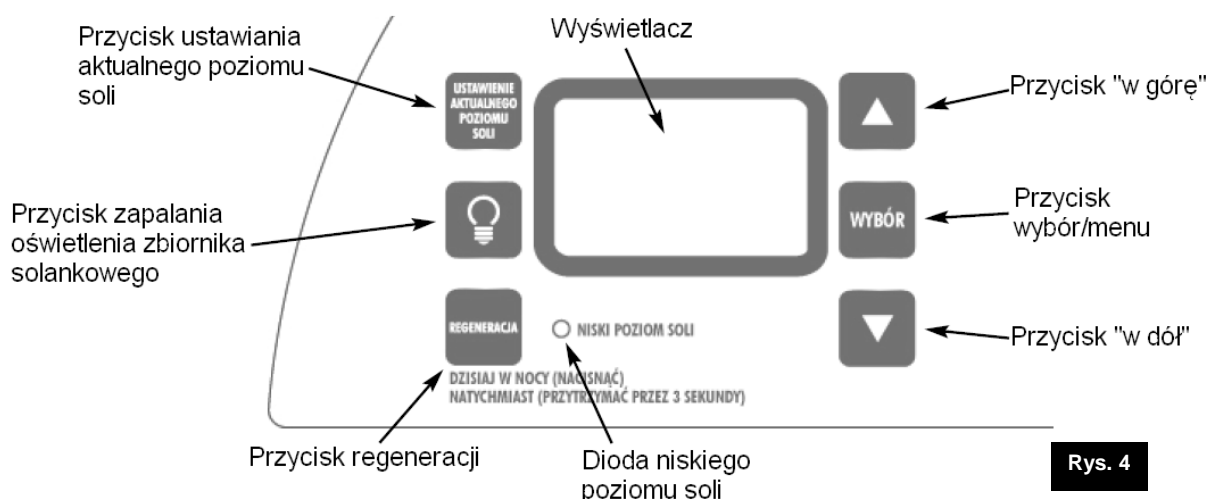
Przycisk ustawiania aktualnego poziomu soli

USTAWIENIE AKTUALNEGO POZIOMU SOLI

Wyświetlacz

Przycisk "w górę"

Przycisk zapalania oświetlenia zbiornika solankowego

WYBÓR

Przycisk wybór/menu

REGENERACJA

NISKI POZIOM SOLI

Przycisk "w dół"

DZISIAJ W NOCY (NACISNĄĆ)
NATYCHMIAST (PRZYTRZYMAĆ PRZEZ 3 SEKUNDY)

Przycisk regeneracji

Dioda niskiego poziomu soli

Rys. 4